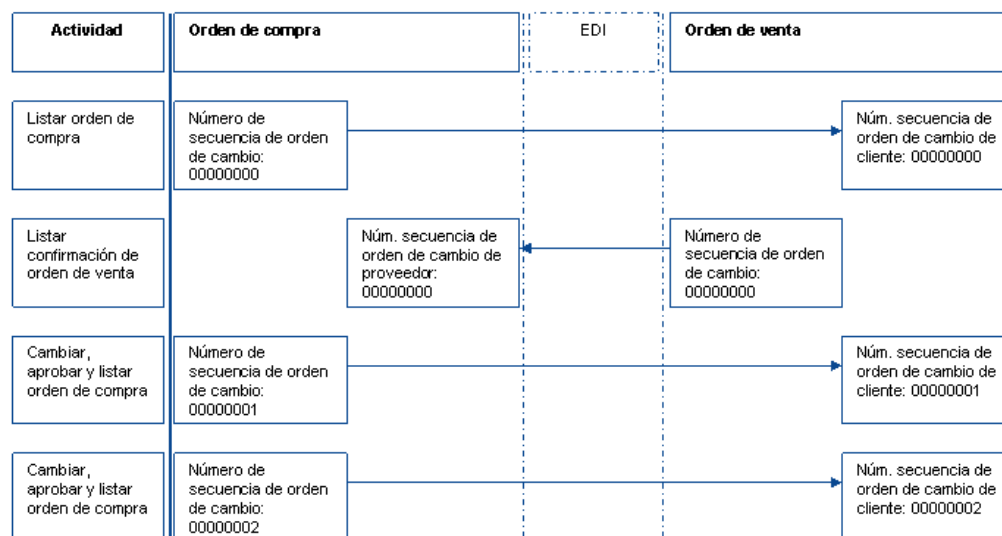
Actividad

Orden de compra

EDI

Orden de venta

Listar orden de compra

Número de secuencia de orden de cambio: 00000000

Núm. secuencia de orden de cambio de cliente: 00000000

Listar confirmación de orden de venta

Núm. secuencia de orden de cambio de proveedor: 00000000

Número de secuencia de orden de cambio: 00000000

Cambiar, aprobar y listar orden de compra

Número de secuencia de orden de cambio: 00000001

Núm. secuencia de orden de cambio de cliente: 00000001

Cambiar, aprobar y listar orden de compra

Número de secuencia de orden de cambio: 00000002

Núm. secuencia de orden de cambio de cliente: 00000002